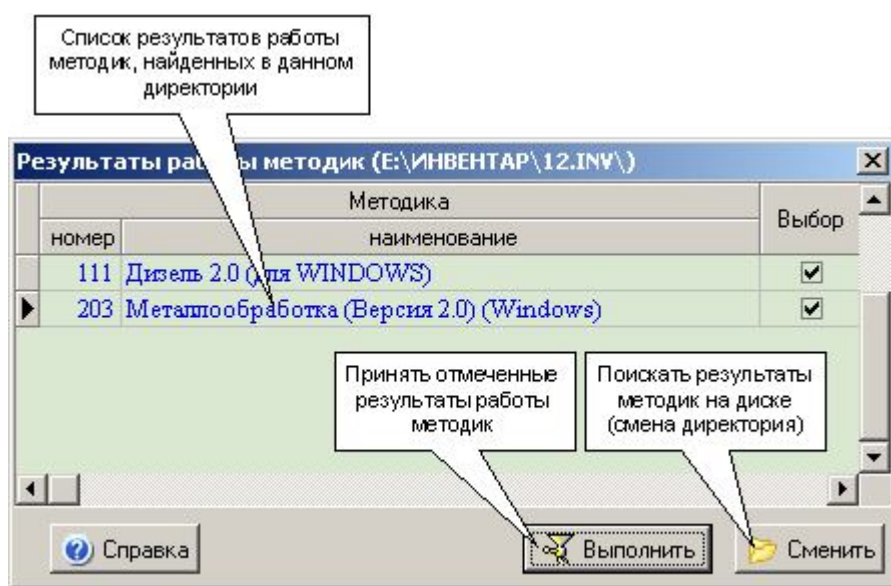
Список результатов работы методик, найденных в данном директории

Результаты ра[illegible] методик (E:\ИНВЕНТАР\12.INV\)

| Методика | | Выбор |
|---|---|---|
| номер | наименование | |
| 111 | Дизель 2.0 ([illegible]ля WINDOWS) | ☑ |
| 203 | Металлообработка (Версия 2.0) (Windows) | ☑ |

Принять отмеченные результаты работы методик

Поискать результаты методик на диске (смена директория)

Справка

Выполнить

Сменить